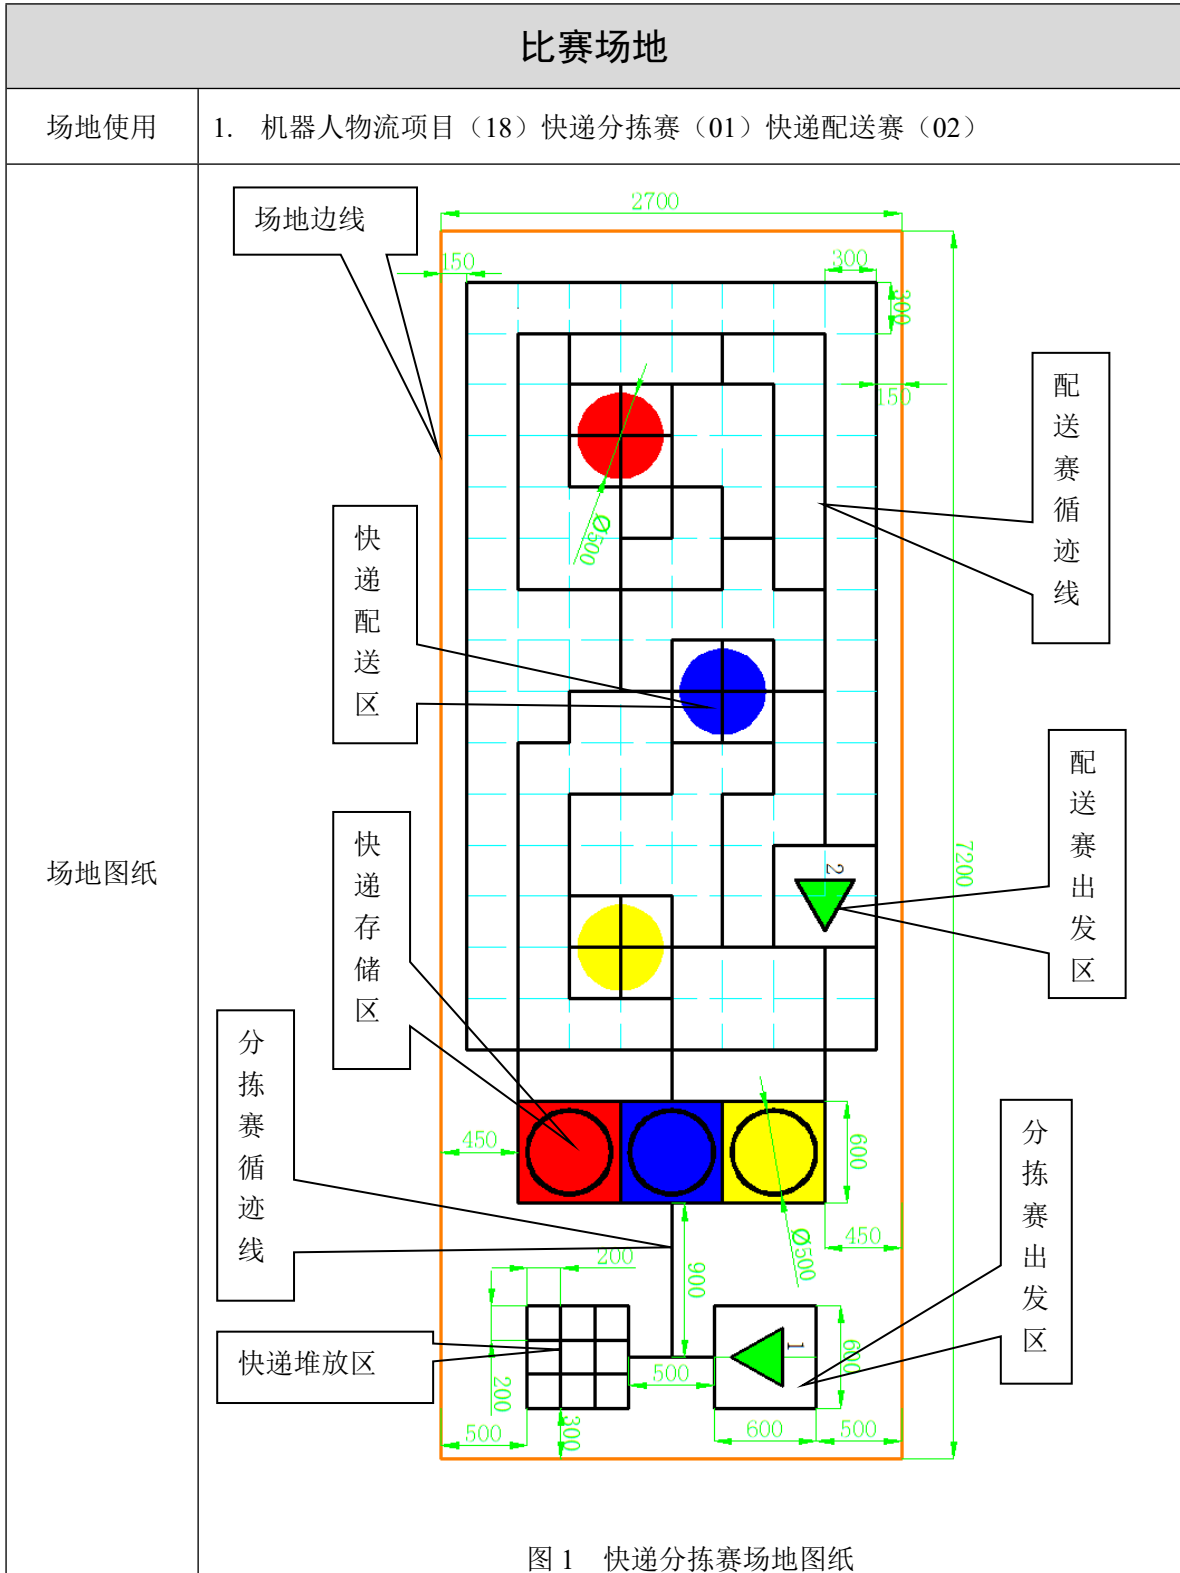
| 比赛场地 | |
|---|---|
| 场地使用 | 1. 机器人物流项目（18）快递分拣赛（01）快递配送赛（02） |
| 场地图纸 | |

场地边线

2700

150

300

300

150

配送赛循迹线

$\varnothing$500

快递配送区

配送赛出发区

2

7200

快递存储区

分拣赛循迹线

450

600

$\varnothing$500

450

200

900

分拣赛出发区

快递堆放区

200

500

1

600

500

300

600

500

图 1 快递分拣赛场地图纸